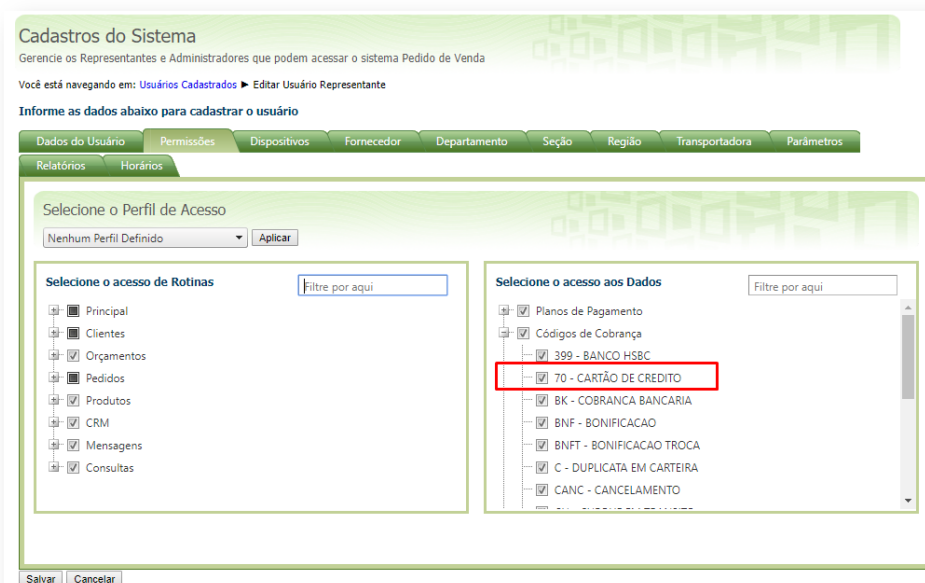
Cadastros do Sistema

Gerencie os Representantes e Administradores que podem acessar o sistema Pedido de Venda

Você está navegando em: Usuários Cadastrados ► Editar Usuário Representante

Informe as dados abaixo para cadastrar o usuário

Dados do Usuário | Permissões | Dispositivos | Fornecedor | Departamento | Seção | Região | Transportadora | Parâmetros | Relatórios | Horários

Selecione o Perfil de Acesso

Nenhum Perfil Definido | Aplicar

Selecione o acesso de Rotinas

Filtre por aqui

Principal
Clientes
Orçamentos
Pedidos
Produtos
CRM
Mensagens
Consultas

Selecione o acesso aos Dados

Filtre por aqui

Planos de Pagamento
Códigos de Cobrança
399 - BANCO HSBC
70 - CARTÃO DE CREDITO
BK - COBRANCA BANCARIA
BNF - BONIFICACAO
BNFT - BONIFICACAO TROCA
C - DUPLICATA EM CARTEIRA
CANC - CANCELAMENTO
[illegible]

Salvar | Cancelar